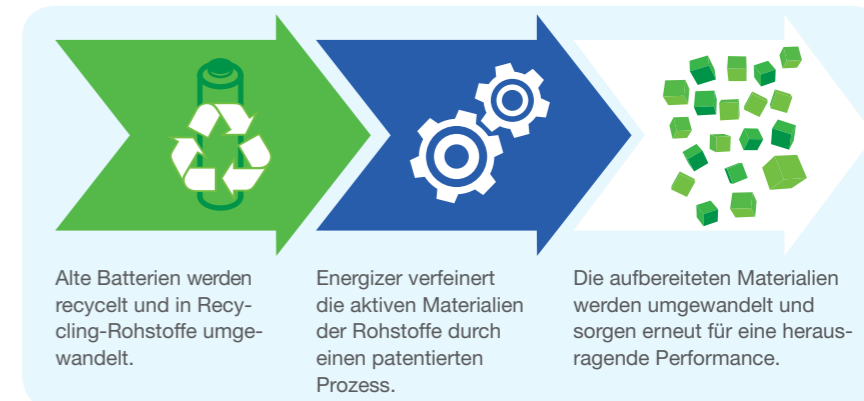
Alte Batterien werden recycelt und in Recycling-Rohstoffe umgewandelt.

Energizer verfeinert die aktiven Materialien der Rohstoffe durch einen patentierten Prozess.

Die aufbereiteten Materialien werden umgewandelt und sorgen erneut für eine herausragende Performance.